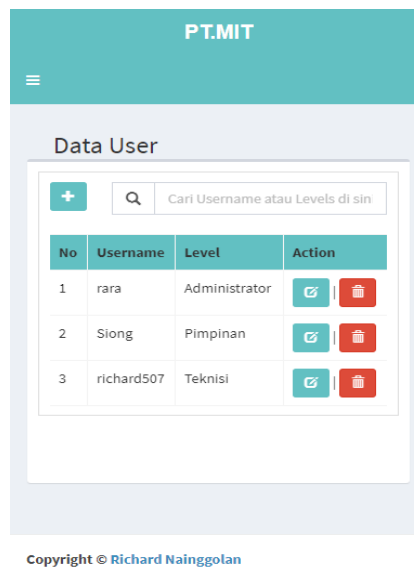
PT.MIT

Data User

Cari Username atau Levels di sin

| No | Username | Level | Action |
|---|---|---|---|
| 1 | rara | Administrator | \| |
| 2 | Siong | Pimpinan | \| |
| 3 | richard507 | Teknisi | \| |

Copyright © Richard Nainggolan